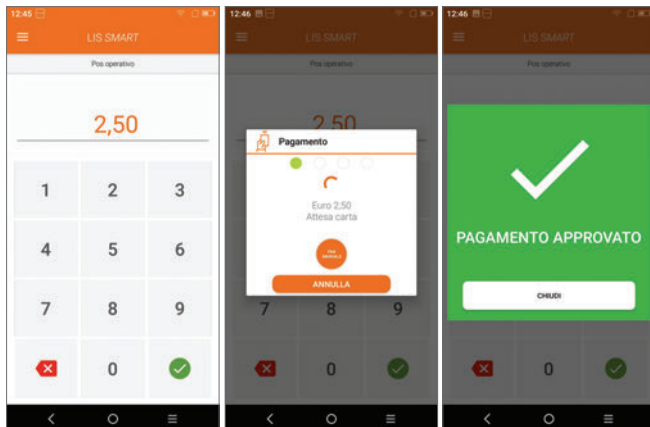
12:45

LIS SMART

Pos operativo

2,50

1 2 3

4 5 6

7 8 9

0

12:46

LIS SMART

Pos operativo

2,50

Pagamento

Euro 2,50
Attesa carta

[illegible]

ANNULLA

7 8 9

0

12:46

LIS SMART

Pos operativo

PAGAMENTO APPROVATO

CHIUDI

0